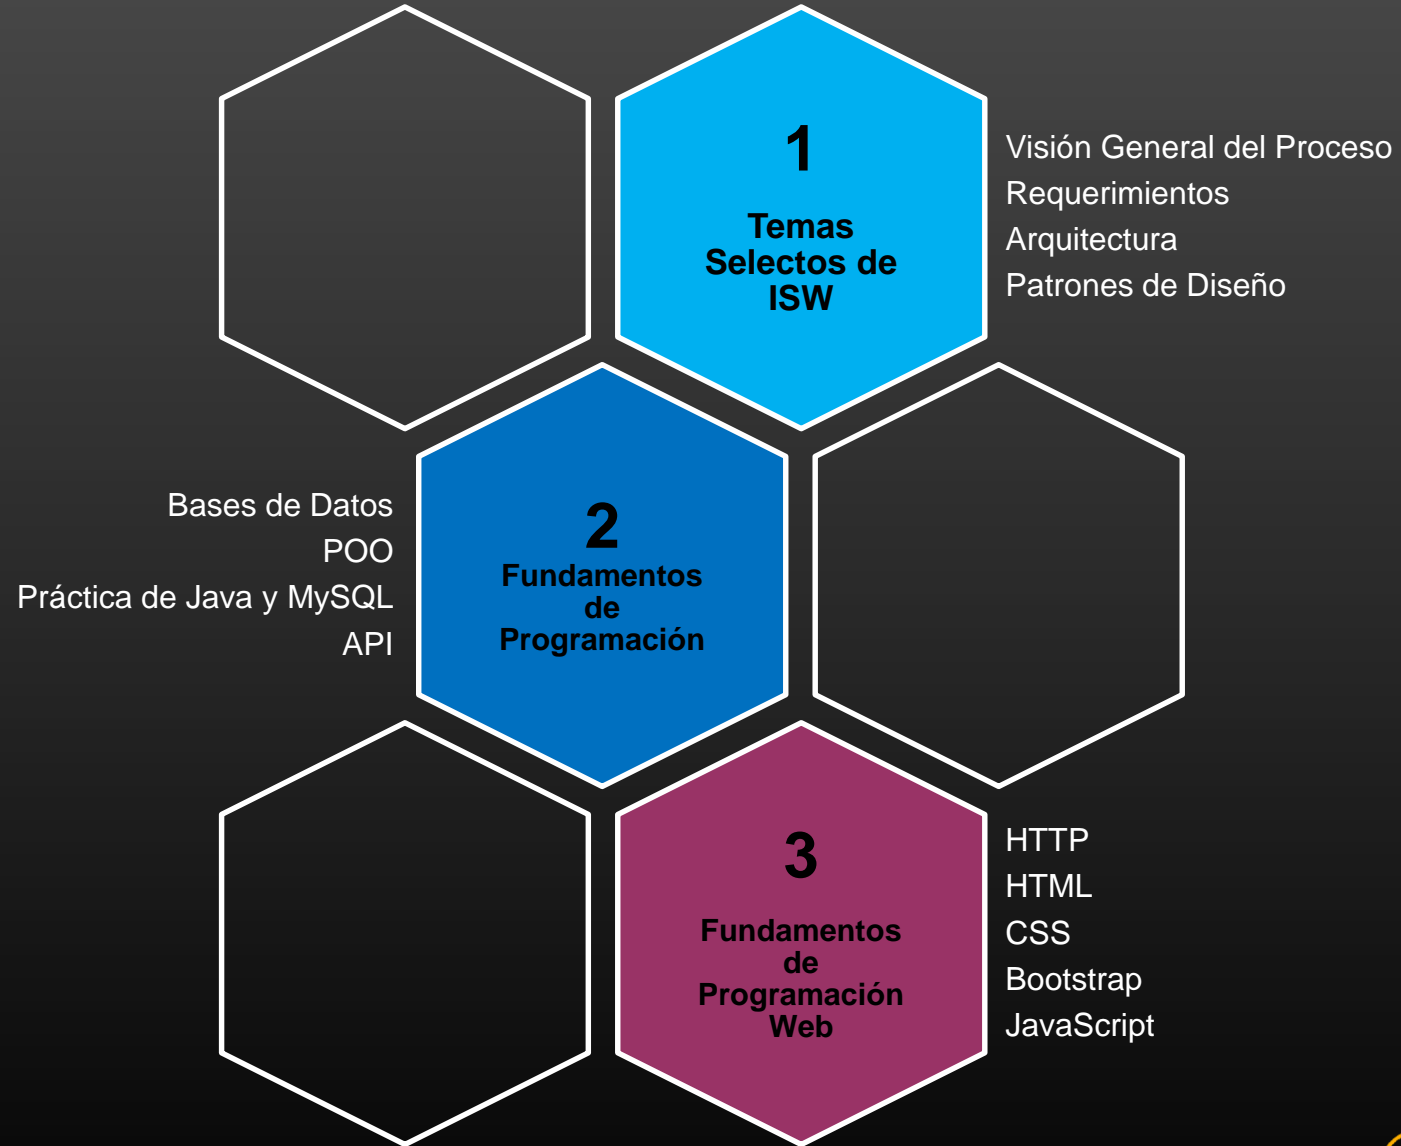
1
Temas Selectos de ISW

Visión General del Proceso
Requerimientos
Arquitectura
Patrones de Diseño

Bases de Datos
POO
Práctica de Java y MySQL
API

2
Fundamentos de Programación

3
Fundamentos de Programación Web

HTTP
HTML
CSS
Bootstrap
JavaScript